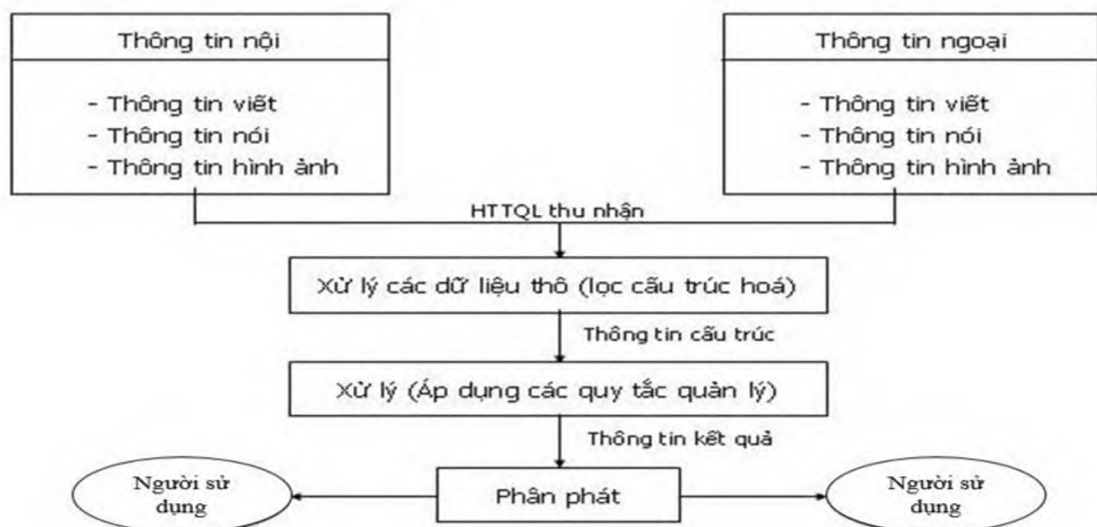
Thông tin nội

- Thông tin viết
- Thông tin nói
- Thông tin hình ảnh

Thông tin ngoại

- Thông tin viết
- Thông tin nói
- Thông tin hình ảnh

HTTQL thu nhận

Xử lý các dữ liệu thô (lọc cấu trúc hoá)

Thông tin cấu trúc

Xử lý (Áp dụng các quy tắc quản lý)

Thông tin kết quả

Người sử dụng

Phân phát

Người sử dụng